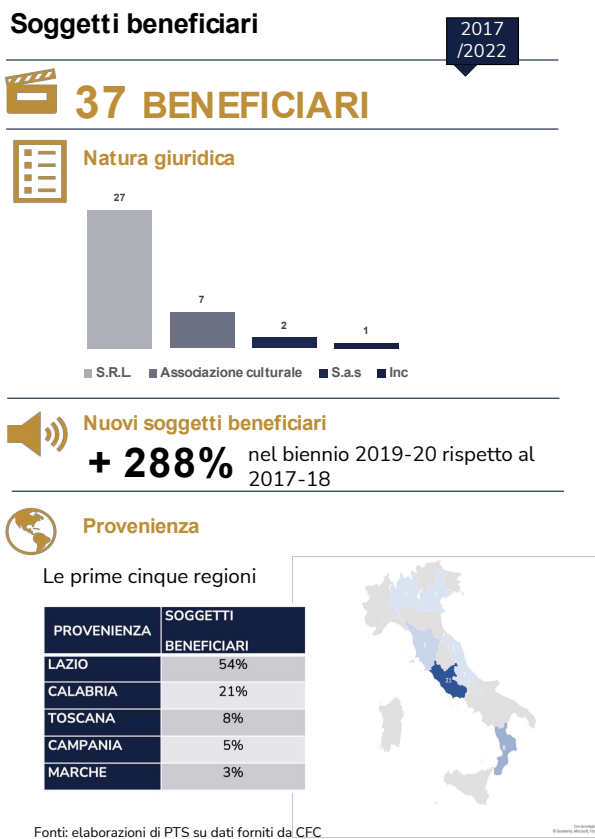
Soggetti beneficiari

2017 /2022

37 BENEFICIARI

Natura giuridica

27

7

2

1

S.R.L. Associazione culturale S.a.s Inc

Nuovi soggetti beneficiari

+ 288% nel biennio 2019-20 rispetto al 2017-18

Provenienza

Le prime cinque regioni

| PROVENIENZA | SOGGETTI BENEFICIARI |
|---|---|
| LAZIO | 54% |
| CALABRIA | 21% |
| TOSCANA | 8% |
| CAMPANIA | 5% |
| MARCHE | 3% |

21

Fonti: elaborazioni di PTS su dati forniti da CFC